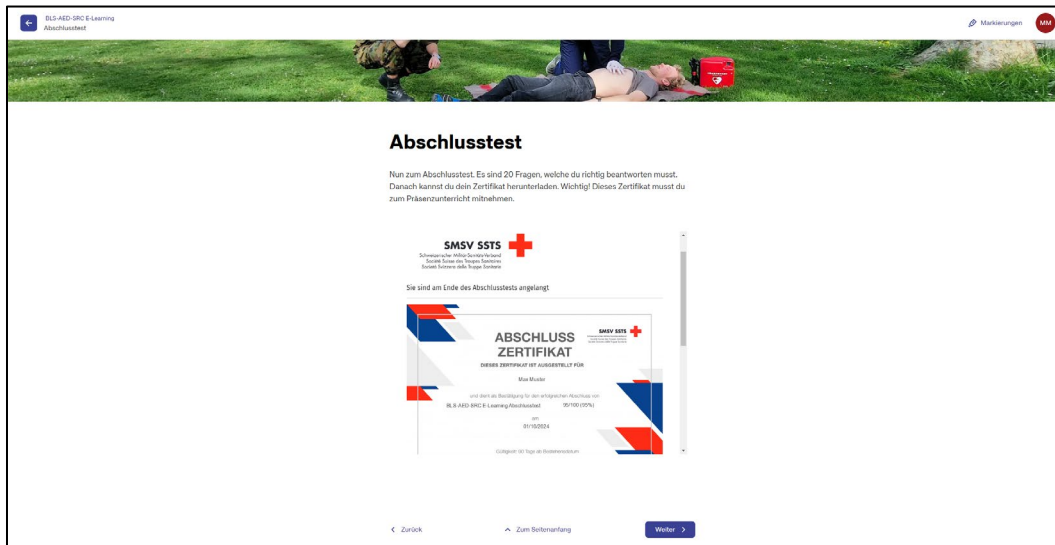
BLS-AED-SRC E-Learning
Abschlusstest

Markierungen

MM

Abschlusstest

Nun zum Abschlusstest. Es sind 20 Fragen, welche du richtig beantworten musst. Danach kannst du dein Zertifikat herunterladen. Wichtig! Dieses Zertifikat musst du zum Präsenzunterricht mitnehmen.

SMSV SSTS
Schweizerischer Militär-Sanitäts-Verband
Société Suisse des Troupes Sanitaires
Società Svizzera delle Truppe Sanitarie

Sie sind am Ende des Abschlusstests angelangt

ABSCHLUSS ZERTIFIKAT

SMSV SSTS

DIESES ZERTIFIKAT IST AUSGESTELLT FÜR

Max Muster

und dient als Bestätigung für den erfolgreichen Abschluss von:

BLS-AED-SRC E-Learning Abschlusstest 95/100 (95%)

am

01/10/2024

Gültigkeit: 90 Tage ab Bestehensdatum

Zurück

Zum Seitenanfang

Weiter